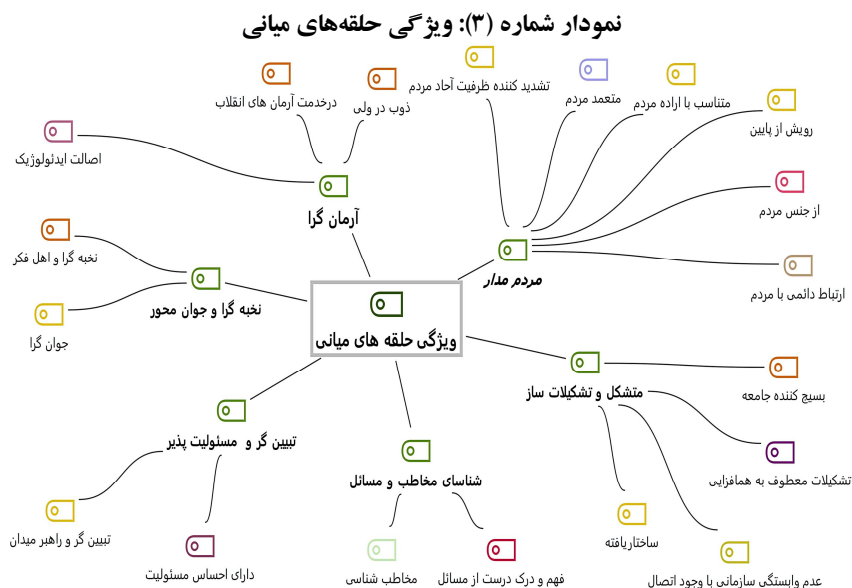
نمودار شماره (۳): ویژگی حلقه‌های میانی

ویژگی حلقه های میانی

آرمان گرا
درخدمت آرمان های انقلاب
ذوب در ولی
اصالت ایدئولوژیک

مردم مدار
تشدید کننده ظرفیت آحاد مردم
متعمد مردم
متناسب با اراده مردم
رویش از پایین
از جنس مردم
ارتباط دائمی با مردم

نخبه گرا و جوان محور
نخبه گرا و اهل فکر
جوان گرا

متشکل و تشکیلات ساز
بسیج کننده جامعه
تشکیلات معطوف به همافزایی
ساختاریافته
عدم وابستگی سازمانی با وجود اتصال

تبیین گر و مسئولیت پذیر
تبیین گر و راهبر میدان
دارای احساس مسئولیت

شناسای مخاطب و مسائل
مخاطب شناسی
فهم و درک درست از مسائل